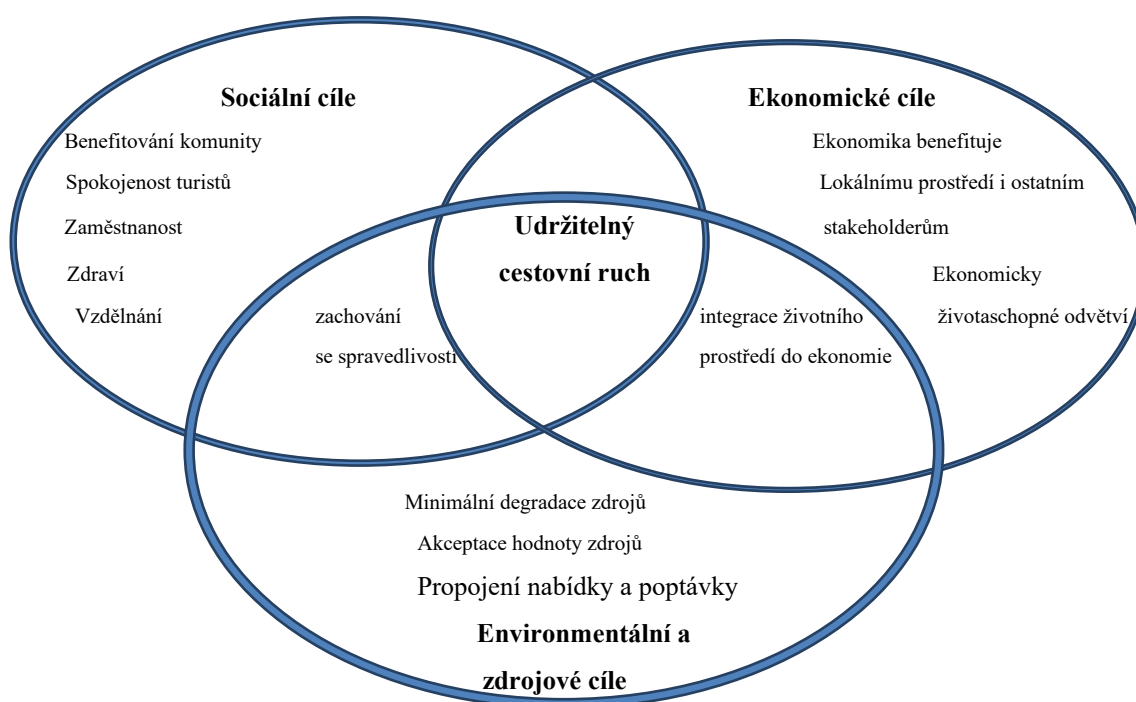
Sociální cíle

Benefitování komunity

Spokojenost turistů

Zaměstnanost

Zdraví

Vzdělnání

Ekonomické cíle

Ekonomika benefituje

Lokálnímu prostředí i ostatním

stakeholderům

Ekonomicky

životaschopné odvětví

Udržitelný cestovní ruch

zachování se spravedlivostí

integrace životního prostředí do ekonomie

Minimální degradace zdrojů

Akceptace hodnoty zdrojů

Propojení nabídky a poptávky

Environmentální a zdrojové cíle